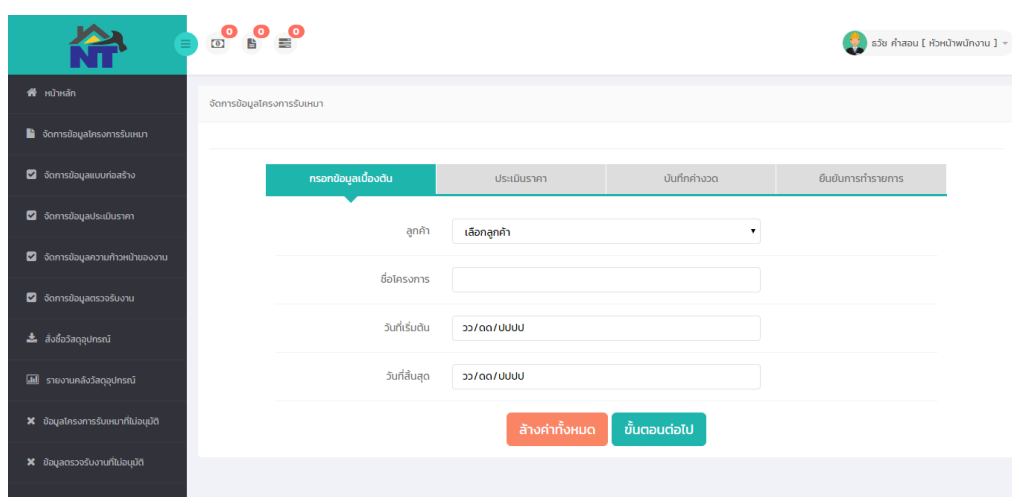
NT

0 0 0

ธวัช คำสอน [ หัวหน้าพนักงาน ]

หน้าหลัก

จัดการข้อมูลโครงการรับเหมา

จัดการข้อมูลแบบก่อสร้าง

จัดการข้อมูลประเมินราคา

จัดการข้อมูลความก้าวหน้าของงาน

จัดการข้อมูลตรวจรับงาน

สั่งซื้อวัสดุอุปกรณ์

รายงานคลังวัสดุอุปกรณ์

ข้อมูลโครงการรับเหมาที่ไม่อนุมัติ

ข้อมูลตรวจรับงานที่ไม่อนุมัติ

จัดการข้อมูลโครงการรับเหมา

| กรอกข้อมูลเบื้องต้น | ประเมินราคา | บันทึกค่างวด | ยืนยันการทำรายการ |
|---|---|---|---|

ลูกค้า เลือกลูกค้า

ชื่อโครงการ

วันที่เริ่มต้น วว/ดด/ปปปป

วันที่สิ้นสุด วว/ดด/ปปปป

ล้างค่าทั้งหมด ขั้นตอนต่อไป